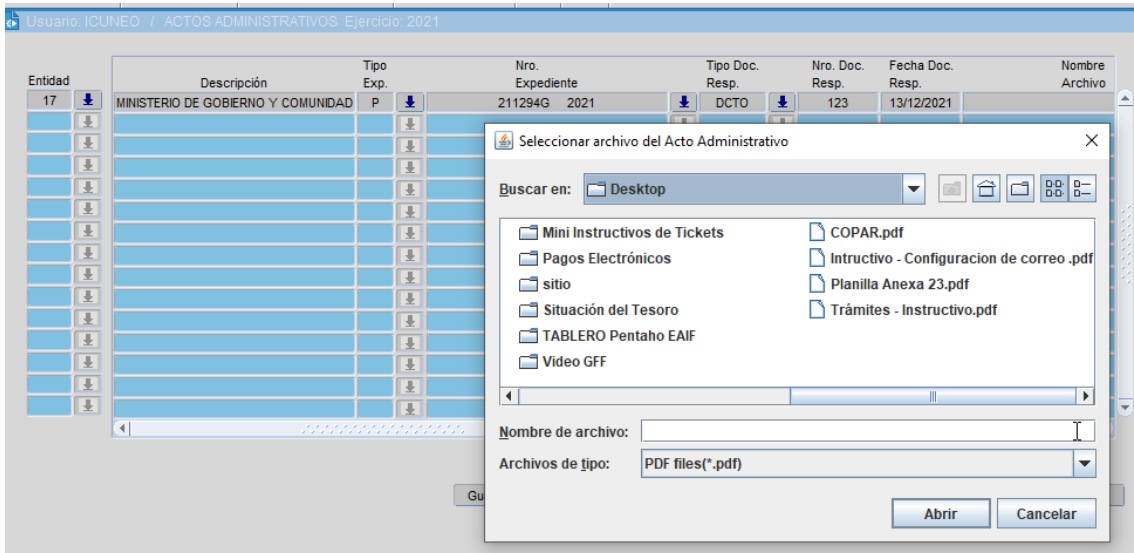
Usuario: ICUNEO / ACTOS ADMINISTRATIVOS Ejercicio: 2021

| Entidad | Descripción | Tipo Exp. | Nro. Expediente | Tipo Doc. Resp. | Nro. Doc. Resp. | Fecha Doc. Resp. | Nombre Archivo |
|---|---|---|---|---|---|---|---|
| 17 | MINISTERIO DE GOBIERNO Y COMUNIDAD | P | 211294G 2021 | DCTO | 123 | 13/12/2021 | |

Gu

Seleccionar archivo del Acto Administrativo

Buscar en: Desktop

Mini Instructivos de Tickets
Pagos Electrónicos
sitio
Situación del Tesoro
TABLERO Pentaho EAIF
Video GFF
COPAR.pdf
Intructivo - Configuracion de correo .pdf
Planilla Anexa 23.pdf
Trámites - Instructivo.pdf

Nombre de archivo:
Archivos de tipo: PDF files(*.pdf)

Abrir
Cancelar